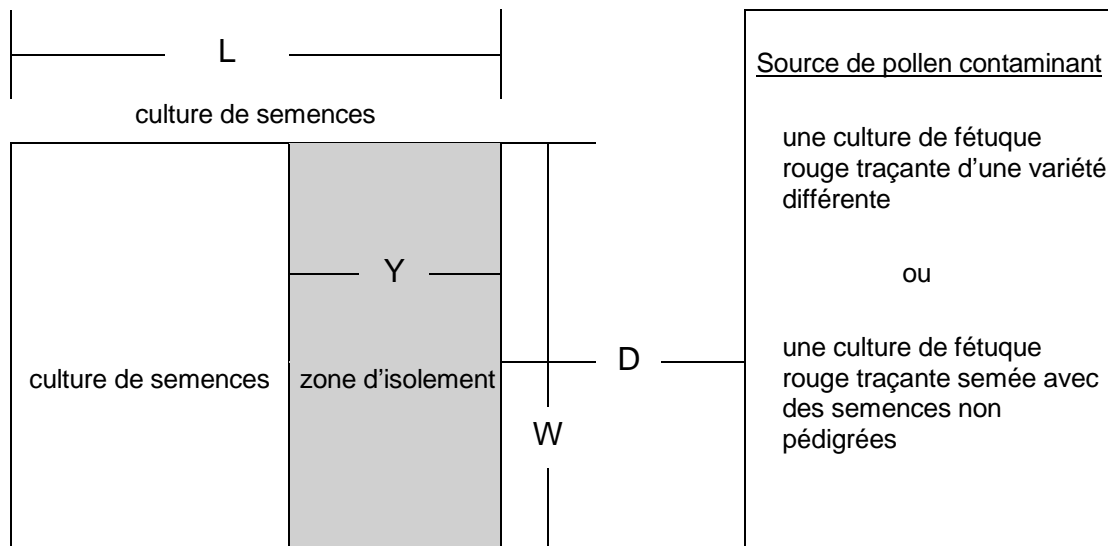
L

culture de semences

Y

culture de semences

zone d'isolement

D

W

Source de pollen contaminant

une culture de fétuque rouge traçante d'une variété différente

ou

une culture de fétuque rouge traçante semée avec des semences non pédigrées